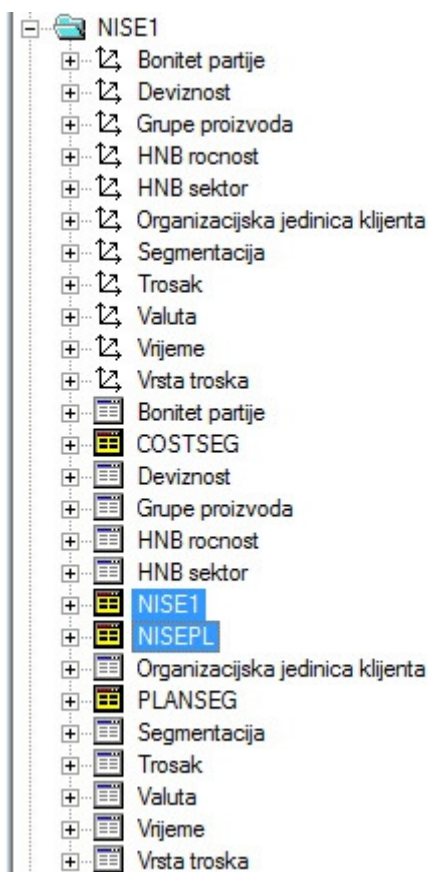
NISE1
Bonitet partije
Deviznost
Grupe proizvoda
HNB rocnost
HNB sektor
Organizacijska jedinica klijenta
Segmentacija
Trosak
Valuta
Vrijeme
Vrsta troska
Bonitet partije
COSTSEG
Deviznost
Grupe proizvoda
HNB rocnost
HNB sektor
NISE1
NISEPL
Organizacijska jedinica klijenta
PLANSEG
Segmentacija
Trosak
Valuta
Vrijeme
Vrsta troska